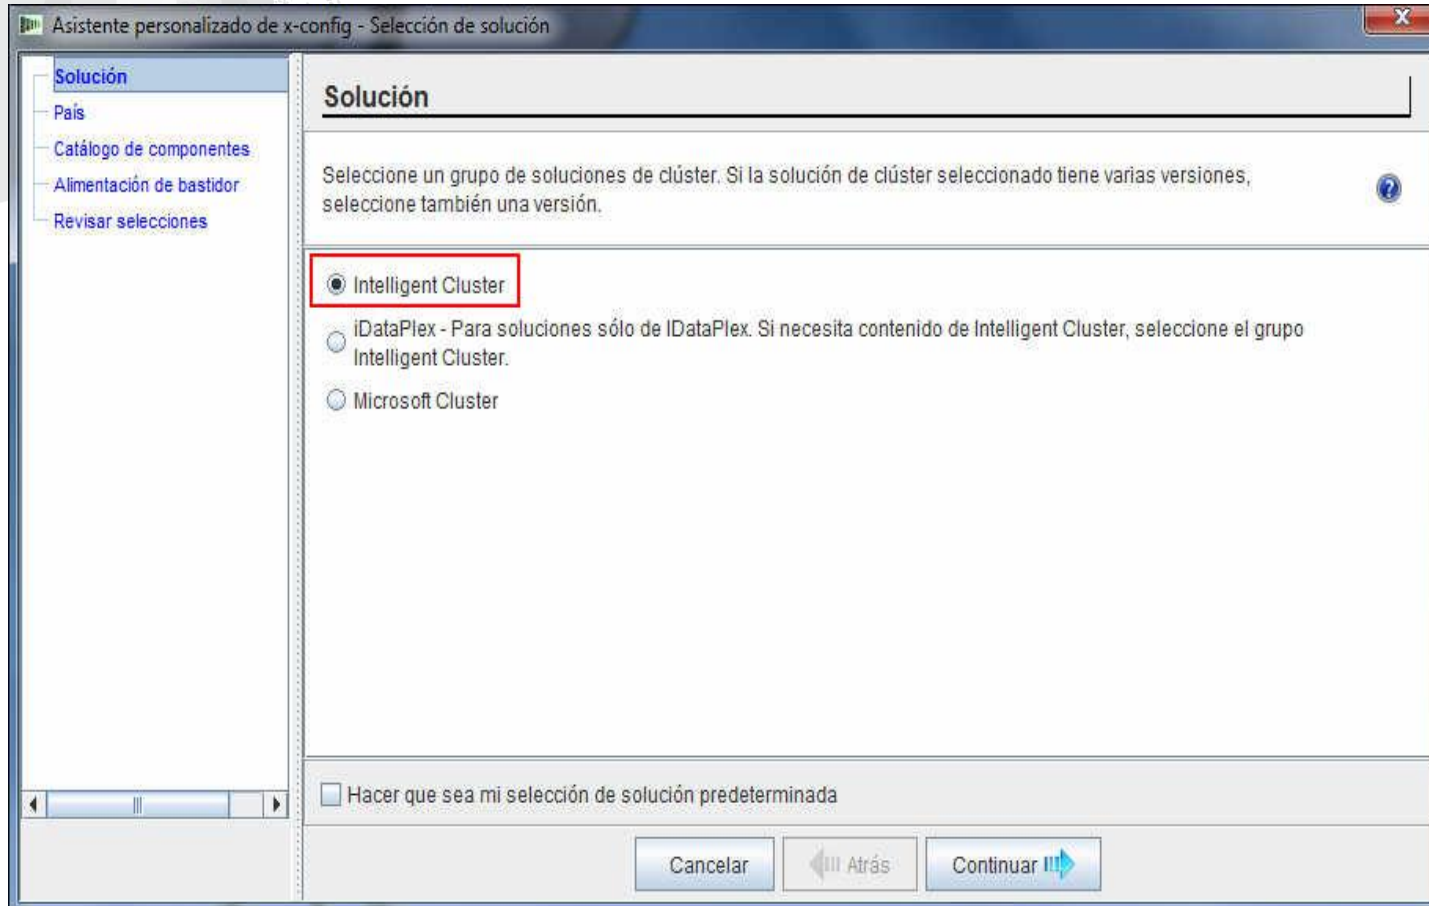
Asistente personalizado de x-config - Selección de solución

Solución
País
Catálogo de componentes
Alimentación de bastidor
Revisar selecciones

Solución

Seleccione un grupo de soluciones de clúster. Si la solución de clúster seleccionado tiene varias versiones, seleccione también una versión.

Intelligent Cluster

iDataPlex - Para soluciones sólo de IDataPlex. Si necesita contenido de Intelligent Cluster, seleccione el grupo Intelligent Cluster.

Microsoft Cluster

Hacer que sea mi selección de solución predeterminada

Cancelar
Atrás
Continuar